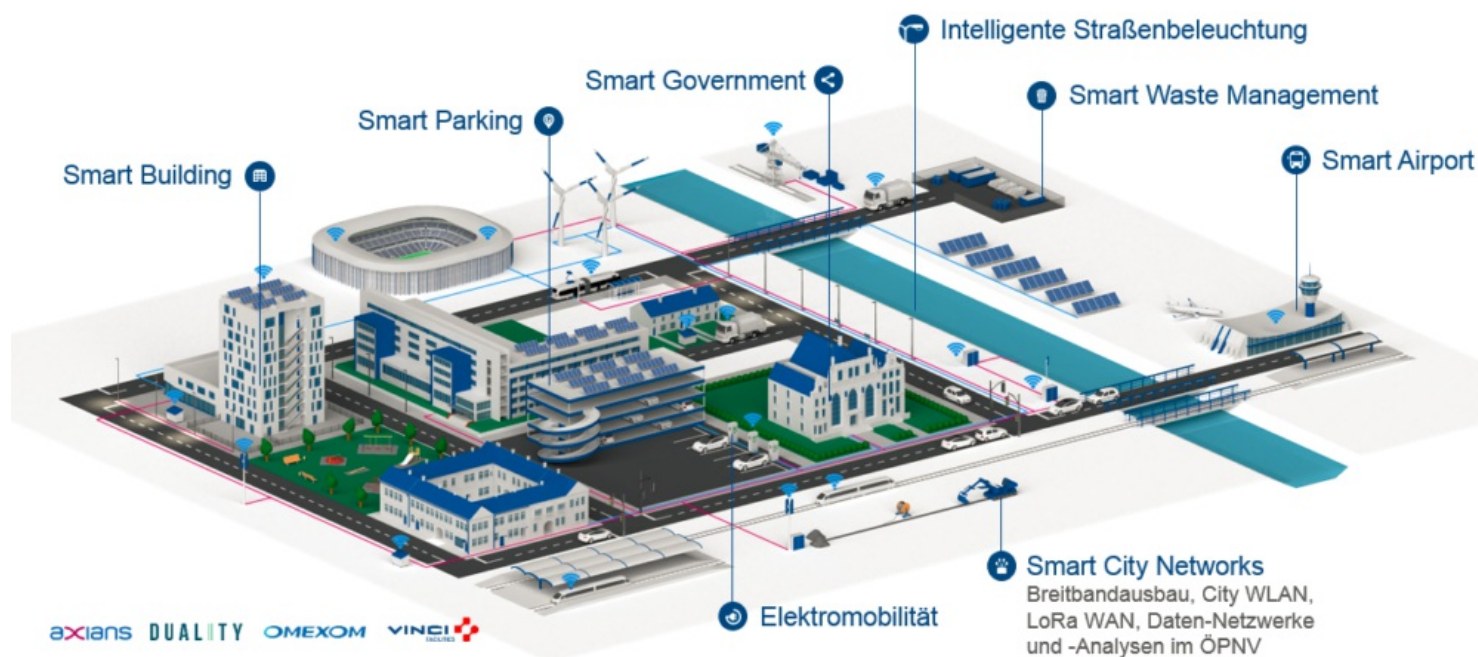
Intelligente Straßenbeleuchtung

Smart Government

Smart Waste Management

Smart Parking

Smart Airport

Smart Building

Smart City Networks
Breitbandausbau, City WLAN, LoRa WAN, Daten-Netzwerke und -Analysen im ÖPNV

Elektromobilität

axians DUALITY OMEXOM VINCI FACILITIES